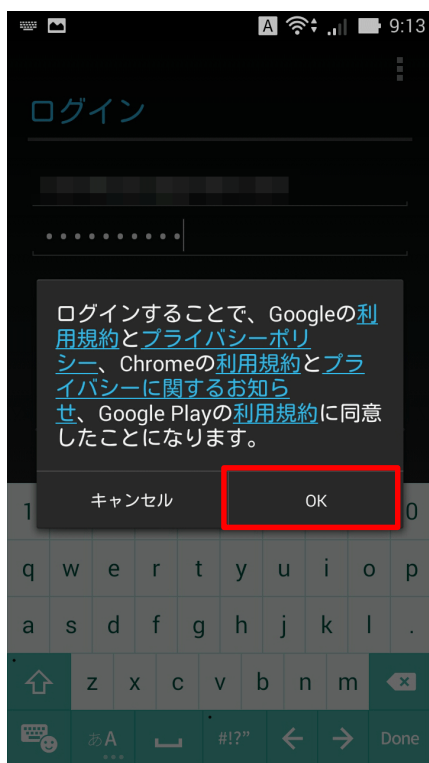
A 9:13

ログイン

••••••••••

ログインすることで、Googleの利用規約とプライバシーポリシー、Chromeの利用規約とプライバシーに関するお知らせ、Google Playの利用規約に同意したことになります。

キャンセル

OK

1 0

q w e r t y u i o p

a s d f g h j k l

z x c v b n m

あA #!?" Done